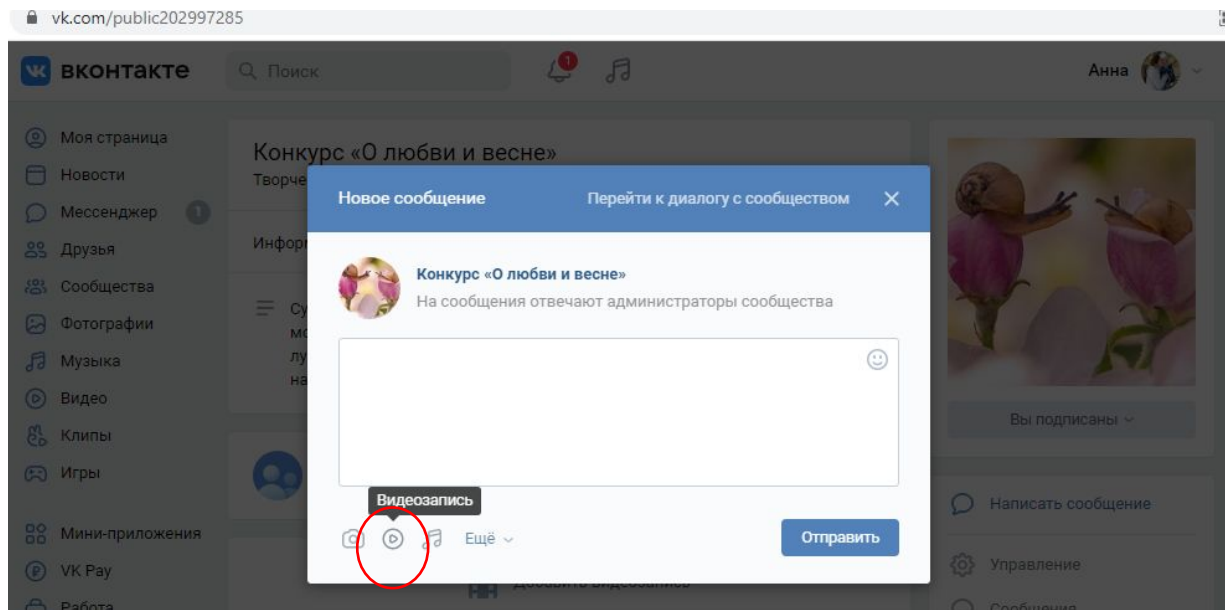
vk.com/public202997285

вконтакте Поиск 1 Анна

Моя страница
Новости
Мессенджер 1
Друзья
Сообщества
Фотографии
Музыка
Видео
Клипы
Игры

Мини-приложения
VK Pay
Работа

Конкурс «О любви и весне»
Творче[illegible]

Инфор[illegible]

Су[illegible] мо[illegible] лу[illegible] на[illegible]

Новое сообщение
Перейти к диалогу с сообществом

Конкурс «О любви и весне»
На сообщения отвечают администраторы сообщества

Видеозапись

Ещё

Отправить

Вы подписаны

Написать сообщение

Управление

Сообщения

Добавить видеозапись